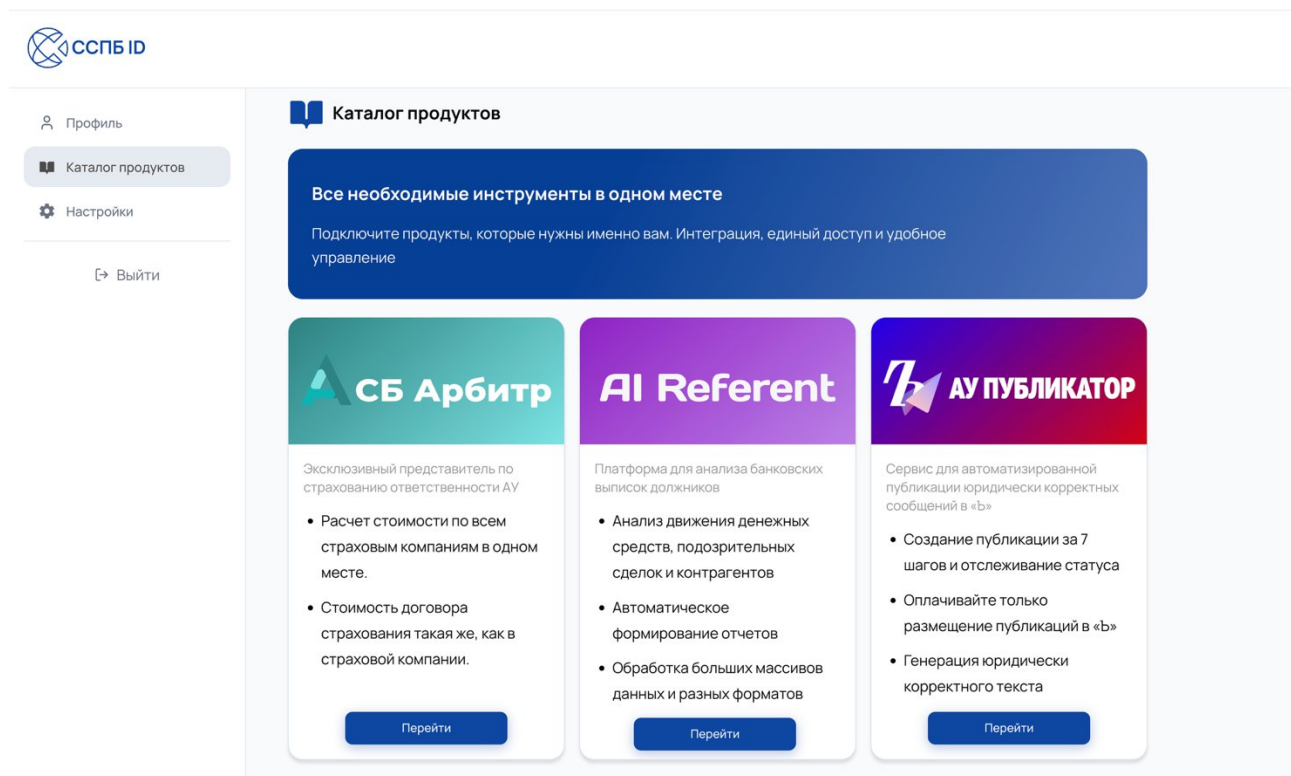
ССПБ ID

Профиль
Каталог продуктов
Настройки
Выйти

Каталог продуктов

Все необходимые инструменты в одном месте

Подключите продукты, которые нужны именно вам. Интеграция, единый доступ и удобное управление

СБ Арбитр

Эксклюзивный представитель по страхованию ответственности АУ

• Расчет стоимости по всем страховым компаниям в одном месте.
• Стоимость договора страхования такая же, как в страховой компании.

Перейти

AI Referent

Платформа для анализа банковских выписок должников

• Анализ движения денежных средств, подозрительных сделок и контрагентов
• Автоматическое формирование отчетов
• Обработка больших массивов данных и разных форматов

Перейти

АУ ПУБЛИКАТОР

Сервис для автоматизированной публикации юридически корректных сообщений в «Ь»

• Создание публикации за 7 шагов и отслеживание статуса
• Оплачивайте только размещение публикаций в «Ь»
• Генерация юридически корректного текста

Перейти